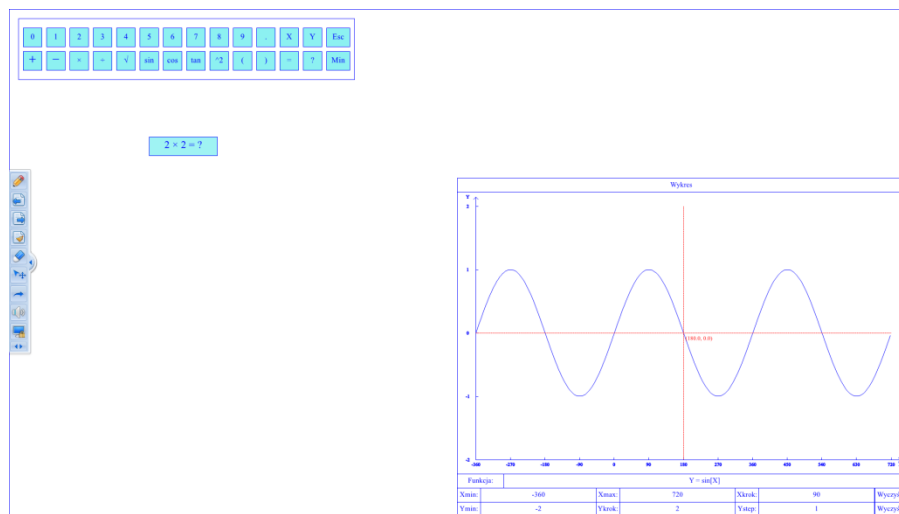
| 0 | 1 | 2 | 3 | 4 | 5 | 6 | 7 | 8 | 9 | . | X | Y | Esc |
|---|---|---|---|---|---|---|---|---|---|---|---|---|---|
| + | − | × | ÷ | √ | sin | cos | tan | ^2 | ( | ) | = | ? | Min |

2 × 2 = ?

Wykres

Y

2

1

0

-1

-2

(180.0, 0.0)

-360 -270 -180 -90 0 90 180 270 360 450 540 630 720

| Funkcja: | Y = sin[X] | | | | |
|---|---|---|---|---|---|
| Xmin: | -360 | Xmax: | 720 | Xkrok: | 90 | Wyczy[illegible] |
| Ymin: | -2 | Ykrok: | 2 | Ystep: | 1 | Wyczy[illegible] |